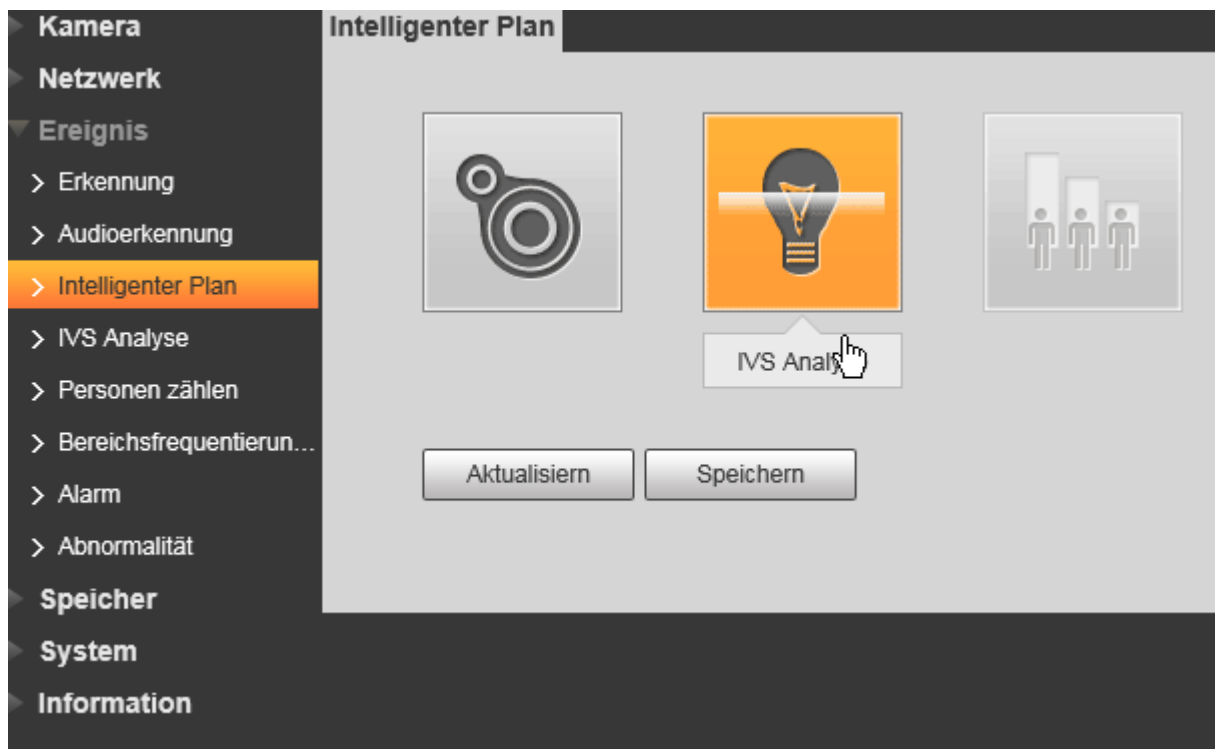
Kamera
Netzwerk
Ereignis
> Erkennung
> Audioerkennung
> Intelligenter Plan
> IVS Analyse
> Personen zählen
> Bereichsfrequentierun...
> Alarm
> Abnormalität
Speicher
System
Information

Intelligenter Plan

IVS Analy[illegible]

Aktualisiern
Speichern